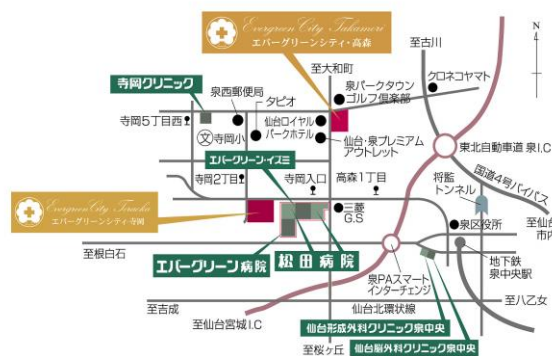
Evergreen City Takamori
エバーグリーンシティ・高森

至古川

寺岡クリニック

至大和町

泉パークタウン ゴルフ倶楽部

クロネコヤマト

泉西郵便局

タピオ

寺岡5丁目西

仙台ロイヤル パークホテル

仙台・泉プレミアム アウトレット

文 寺岡小

東北自動車道 泉I.C

エバーグリーン・イズミ

国道4号バイパス

寺岡2丁目

寺岡入口

高森1丁目

将監 トンネル

Evergreen City Teraoka
エバーグリーンシティ寺岡

三菱 G.S

泉区役所

至仙台 市内

至根白石

エバーグリーン病院

松田病院

泉PAスマート インターチェンジ

地下鉄 泉中央駅

至吉成

仙台北環状線

至八乙女

至仙台宮城I.C

仙台形成外科クリニック泉中央

至桜ヶ丘

仙台脳外科クリニック泉中央